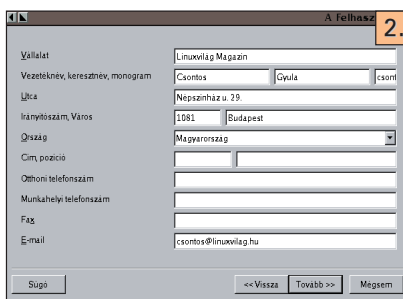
A felhasz

2.

Vállalat
Linuxvilág Magazin

Vezetéknév, keresztnév, monogram
Csontos
Gyula
csont

Utca
Népszinház u. 29.

Irányítószám, Város
1081
Budapest

Ország
Magyarország

Cím, pozíció

Otthoni telefonszám

Munkahelyi telefonszám

Fax

E-mail
csontos@linuxvilag.hu

Súgó

<< Vissza
Tovább >>
Mégsem